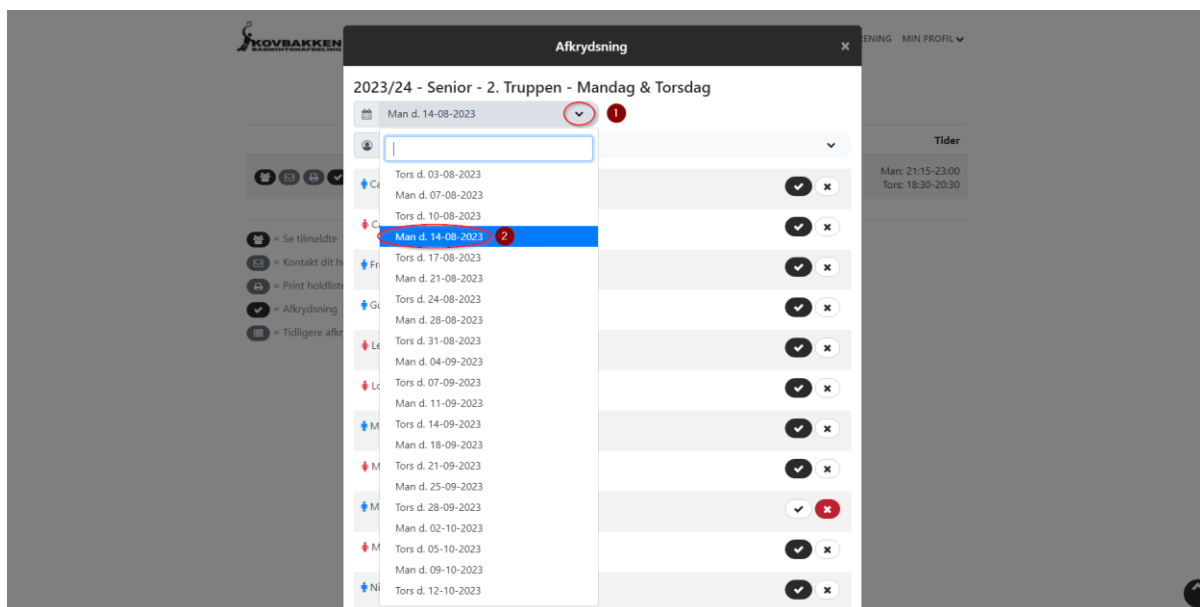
KOVBAKKEN
BADMINTONAFDELING

ENING MIN PROFIL

Afkrydsning

2023/24 - Senior - 2. Truppen - Mandag & Torsdag

Man d. 14-08-2023

1

Tors d. 03-08-2023
Man d. 07-08-2023
Tors d. 10-08-2023
Man d. 14-08-2023
2
Tors d. 17-08-2023
Man d. 21-08-2023
Tors d. 24-08-2023
Man d. 28-08-2023
Tors d. 31-08-2023
Man d. 04-09-2023
Tors d. 07-09-2023
Man d. 11-09-2023
Tors d. 14-09-2023
Man d. 18-09-2023
Tors d. 21-09-2023
Man d. 25-09-2023
Tors d. 28-09-2023
Man d. 02-10-2023
Tors d. 05-10-2023
Man d. 09-10-2023
Tors d. 12-10-2023

Tider
Man: 21:15-23:00
Tors: 18:30-20:30

= Se tilmeldte
= Kontakt dit h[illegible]
= Print holdlist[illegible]
= Afkrydsning
= Tidligere afkr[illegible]

Ca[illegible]
C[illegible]
Fr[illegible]
Gu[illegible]
Le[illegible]
Lo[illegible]
M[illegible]
M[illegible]
M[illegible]
M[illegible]
Ni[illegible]